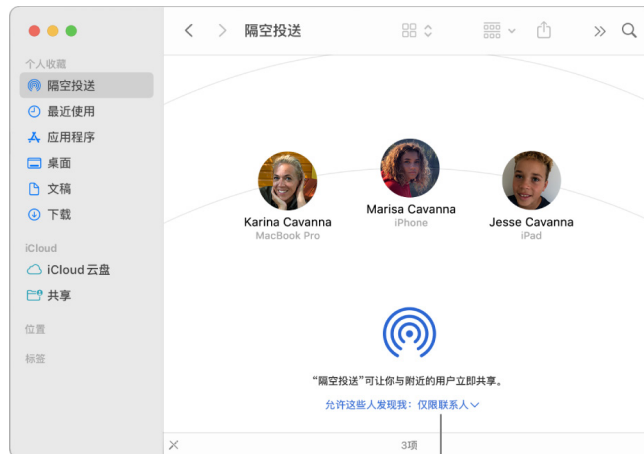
个人收藏
隔空投送
最近使用
应用程序
桌面
文稿
下载
iCloud
iCloud 云盘
共享
位置
标签

隔空投送

Karina Cavanna
MacBook Pro

Marisa Cavanna
iPhone

Jesse Cavanna
iPad

“隔空投送”可让你与附近的用户立即共享。
允许这些人发现我：仅限联系人

3项